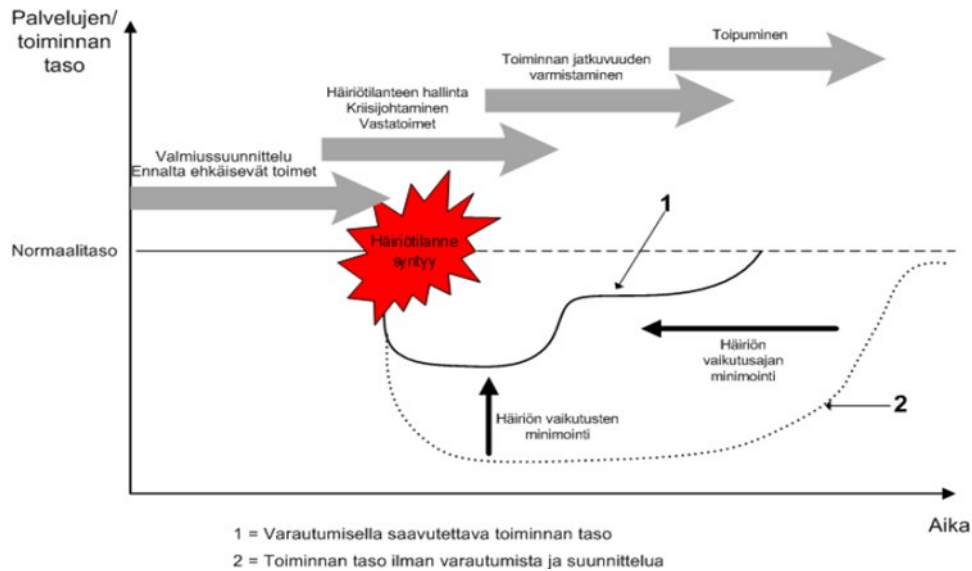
Palvelujen/ toiminnan taso

Toipuminen

Toiminnan jatkuvuuden varmistaminen

Häiriötilanteen hallinta
Kriisijohtaminen
Vastatoimet

Valmiussuunnittelu
Ennalta ehkäisevät toimet

Normaalitaso

Häiriötilanne syntyy

1

Häiriön vaikutusajan minimointi

Häiriön vaikutusten minimointi

2

Aika

1 = Varautumisella saavutettava toiminnan taso
2 = Toiminnan taso ilman varautumista ja suunnittelua